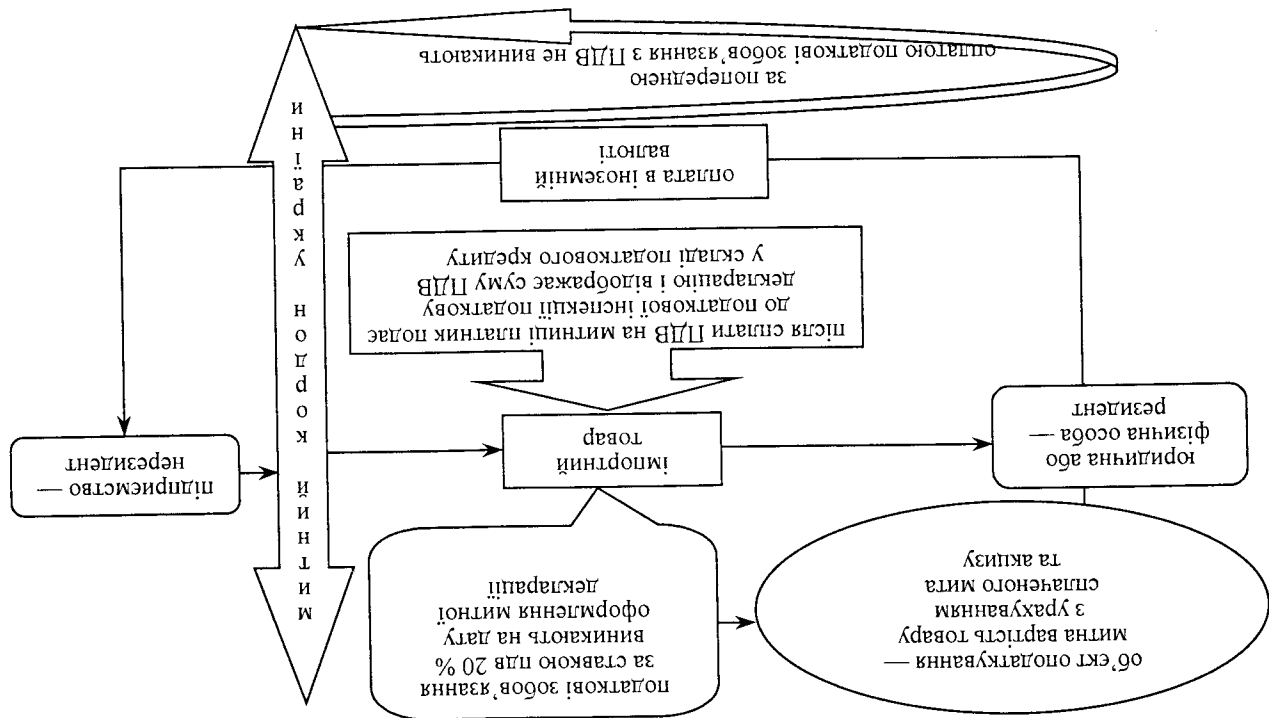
об'єкт оподаткування — митна вартість товару з урахуванням сплаченого мита та акцизу

податкові зобов'язання за ставкою пдв 20 % виникають на дату оформлення митної декларації

м и т н и й к о р д о н У к р а ї н и

підприємство — нерезидент

імпортний товар

юридична або фізична особа — резидент

після сплати ПДВ на митниці платник подає до податкової інспекції податкову декларацію і відображає суму ПДВ у складі податкового кредиту

оплата в іноземній валюті

за попередньо оплатою податкові зобов'язання з ПДВ не виникають